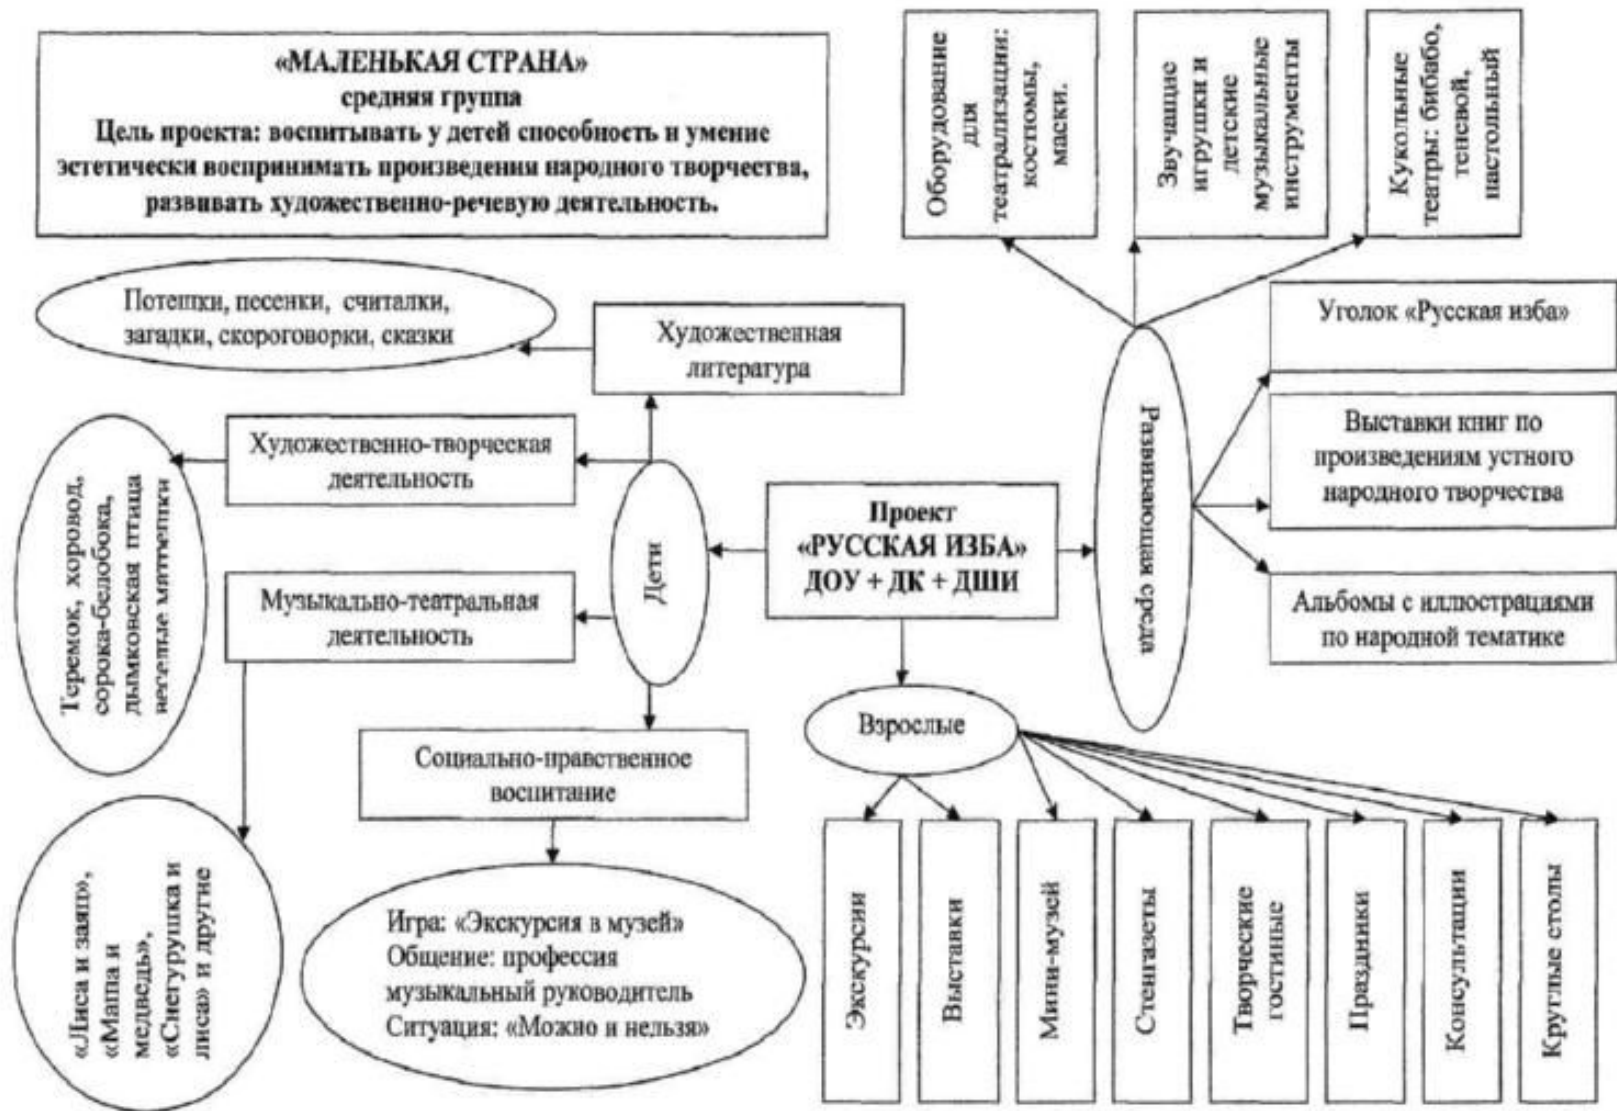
«МАЛЕНЬКАЯ СТРАНА»
средняя группа
Цель проекта: воспитывать у детей способность и умение эстетически воспринимать произведения народного творчества, развивать художественно-речевую деятельность.

Оборудование для театрализации: костюмы, маски.

Звучащие игрушки и детские музыкальные инструменты

Кукольные театры: бибабо, теневой, настольный

Потешки, песенки, считалки, загадки, скороговорки, сказки

Художественная литература

Уголок «Русская изба»

Художественно-творческая деятельность

Выставки книг по произведениям устного народного творчества

Теремок, хоровод, сорока-белобока, дымковская птица, веселые митенки

Дети

Проект «РУССКАЯ ИЗБА» ДОУ + ДК + ДШИ

Развивающая среда

Музыкально-театральная деятельность

Альбомы с иллюстрациями по народной тематике

Взрослые

Социально-нравственное воспитание

«Лиса и заяц», «Маша и медведь», «Снегурушка и лиса» и другие

Игра: «Экскурсия в музей»
Общение: профессия музыкальный руководитель
Ситуация: «Можно и нельзя»

Экскурсии

Выставки

Мини-музей

Стенгазеты

Творческие гостиные

Праздники

Консультации

Круглые столы